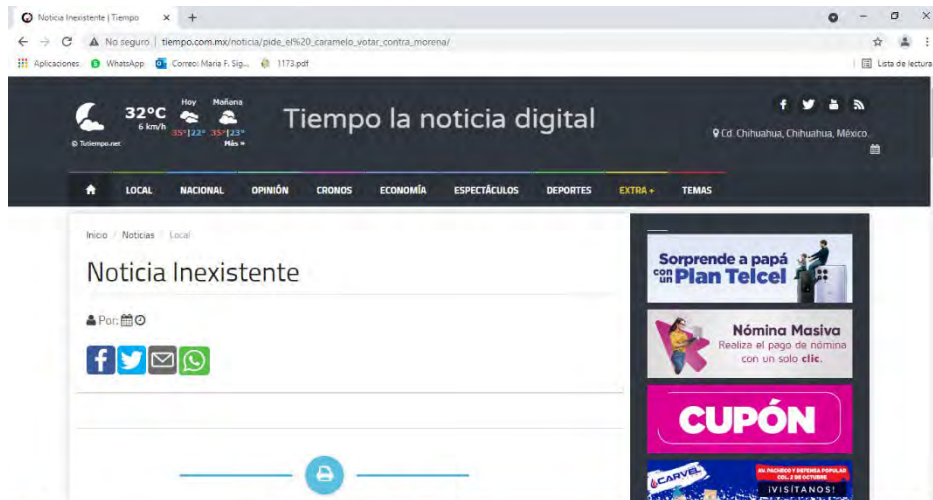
Noticia Inexistente | Tiempo × +

No seguro | tiempo.com.mx/noticia/pide_el%20_caramelo_votar_contra_morena/

Aplicaciones WhatsApp Correo: Maria F. Sig... 1173.pdf

Lista de lectura

32°C 6 km/h Hoy Mañana 35°|22° 35°|23° Más »

© Tutiempo.net

Tiempo la noticia digital

Cd. Chihuahua, Chihuahua, México.

LOCAL NACIONAL OPINIÓN CRONOS ECONOMÍA ESPECTÁCULOS DEPORTES EXTRA + TEMAS

Inicio / Noticias / Local

Noticia Inexistente

Por:

Sorprende a papá con un Plan Telcel

Nómina Masiva
Realiza el pago de nómina con un solo clic.

CUPÓN

CARVEL
AV. PACHECO Y DEFENSA POPULAR COL. 2 DE OCTUBRE
¡VISÍTANOS!